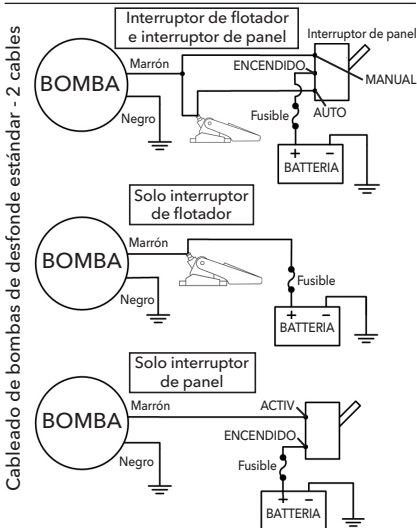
Cableado de bombas de desfonde estándar - 2 cables

Interruptor de flotador e interruptor de panel

Interruptor de panel

BOMBA

Marrón

ENCENDIDO

MANUAL

Negro

Fusible

AUTO

+ −

BATTERIA

Solo interruptor de flotador

BOMBA

Marrón

Fusible

Negro

+ −

BATTERIA

Solo interruptor de panel

BOMBA

Marrón

ACTIV

ENCENDIDO

Negro

Fusible

+ −

BATTERIA